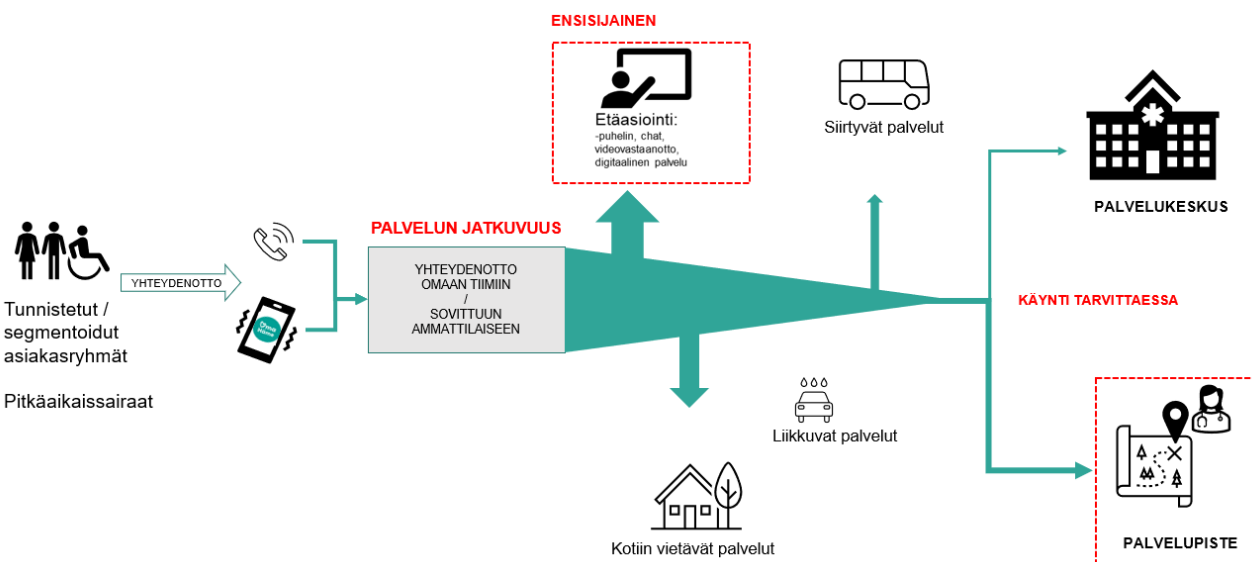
ENSISIJAINEN

Etäasiointi:
-puhelin, chat, videovastaanotto, digitaalinen palvelu

Siirtyvät palvelut

PALVELUKESKUS

Tunnistetut / segmentoidut asiakasryhmät

Pitkäaikaissairaat

YHTEYDENOTTO

Omat Hämeen

PALVELUN JATKUVUUS

YHTEYDENOTTO OMAAN TIIMIIN / SOVITTUUN AMMATTILAISEEN

KÄYNTI TARVITTAESSA

Liikkuvat palvelut

Kotiin vietävät palvelut

PALVELUPISTE